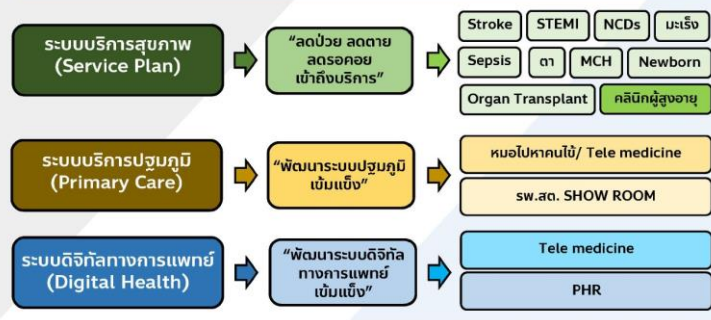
ระบบบริการสุขภาพ (Service Plan)

"ลดป่วย ลดตาย ลดรอคอย เข้าถึงบริการ"

Stroke | STEMI | NCDs | มะเร็ง

Sepsis | ตา | MCH | Newborn

Organ Transplant | คลินิกผู้สูงอายุ

ระบบบริการปฐมภูมิ (Primary Care)

"พัฒนาระบบปฐมภูมิ เข้มแข็ง"

หมอไปหาคนไข้/ Tele medicine

รพ.สต. SHOW ROOM

ระบบดิจิทัลทางการแพทย์ (Digital Health)

"พัฒนาระบบดิจิทัล ทางการแพทย์ เข้มแข็ง"

Tele medicine

PHR